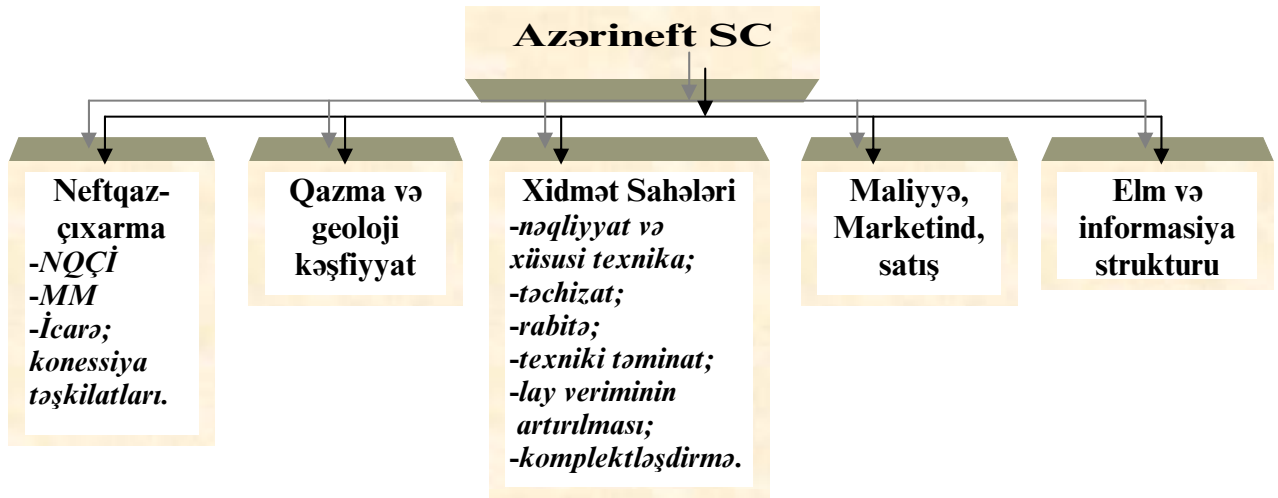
Azərineft SC

Neftqaz-çıxarma
-NQÇİ
-MM
-İcarə; konessiya təşkilatları.

Qazma və geoloji kəşfiyyat

Xidmət Sahələri
-nəqliyyat və xüsusi texnika;
-təchizat;
-rabitə;
-texniki təminat;
-lay veriminin artırılması;
-komplektləşdirmə.

Maliyyə, Marketind, satış

Elm və informasiya strukturu